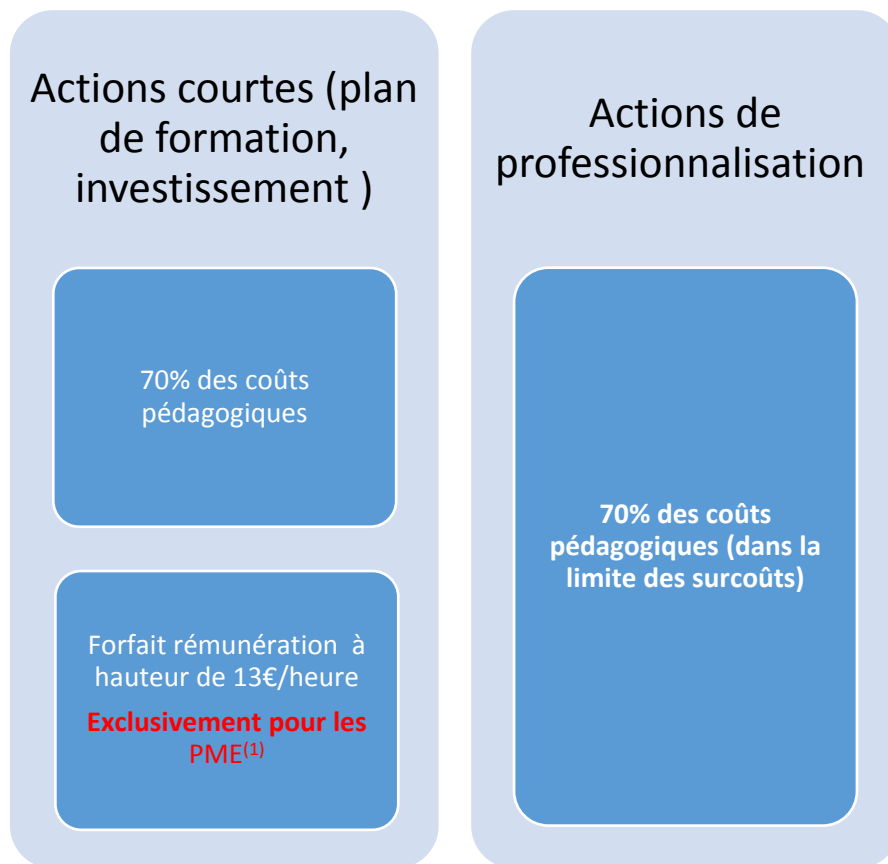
Actions courtes (plan de formation, investissement )

70% des coûts pédagogiques

Forfait rémunération à hauteur de 13€/heure

Exclusivement pour les PME$^{(1)}$

Actions de professionnalisation

70% des coûts pédagogiques (dans la limite des surcoûts)